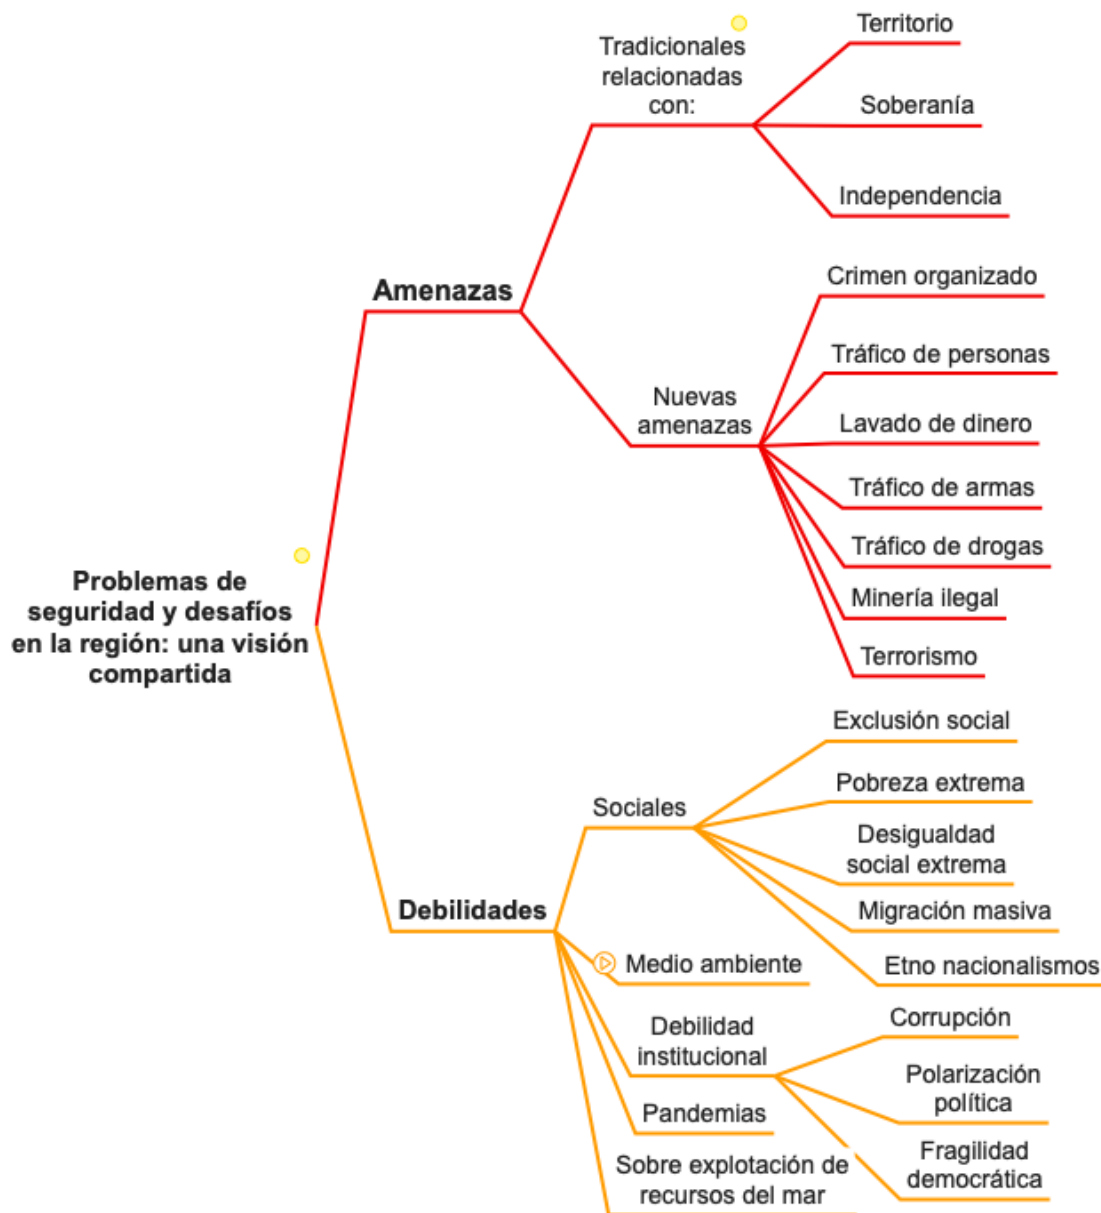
Problemas de seguridad y desafíos en la región: una visión compartida

Amenazas

Tradicionales relacionadas con:

Territorio

Soberanía

Independencia

Nuevas amenazas

Crimen organizado

Tráfico de personas

Lavado de dinero

Tráfico de armas

Tráfico de drogas

Minería ilegal

Terrorismo

Debilidades

Sociales

Exclusión social

Pobreza extrema

Desigualdad social extrema

Migración masiva

Etno nacionalismos

Medio ambiente

Debilidad institucional

Corrupción

Polarización política

Fragilidad democrática

Pandemias

Sobre explotación de recursos del mar